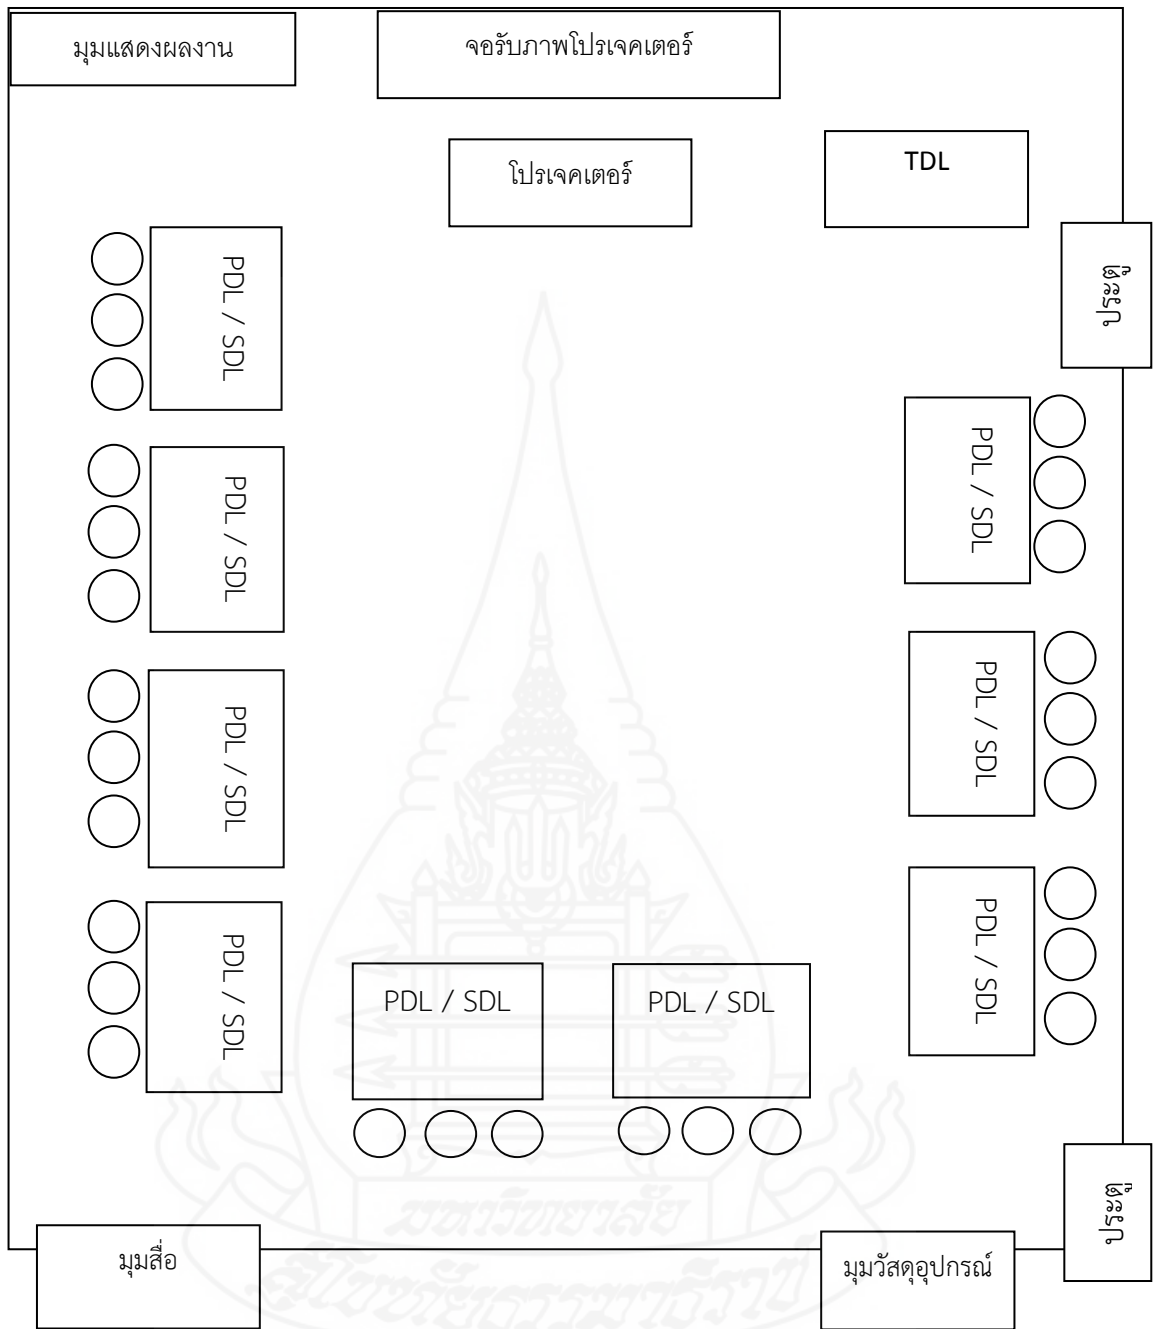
มุมแสดงผลงาน

จอรับภาพโปรเจคเตอร์

โปรเจคเตอร์

TDL

ประตู

PDL / SDL

PDL / SDL

PDL / SDL

PDL / SDL

PDL / SDL

PDL / SDL

PDL / SDL

PDL / SDL

PDL / SDL

ประตู

มุมสื่อ

มุมวัสดุอุปกรณ์

มหาวิทยาลัยสุโขทัยธรรมาธิราช